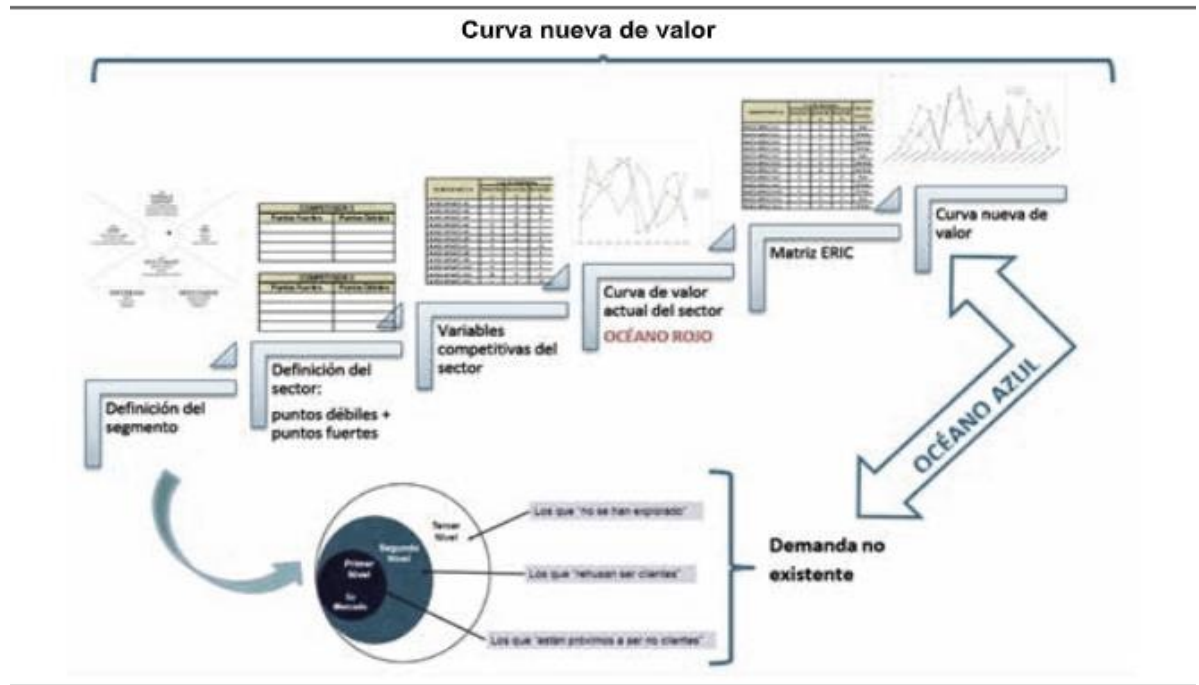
Curva nueva de valor

| COMPETIDOR 1 | |
|---|---|
| Puntos Fuertes | Puntos Débiles |
| | |

| COMPETIDOR 2 | |
|---|---|
| Puntos Fuertes | Puntos Débiles |
| | |

Definición del segmento

Definición del sector:

puntos débiles + puntos fuertes

Variables competitivas del sector

Curva de valor actual del sector

OCÉANO ROJO

Matriz ERIC

Curva nueva de valor

OCÉANO AZUL

Tercer Nivel

Segundo Nivel

Primer Nivel

Su Mercado

Los que "no se han explorado"

Los que "rehusan ser clientes"

Los que "están próximos a ser no clientes"

Demanda no existente